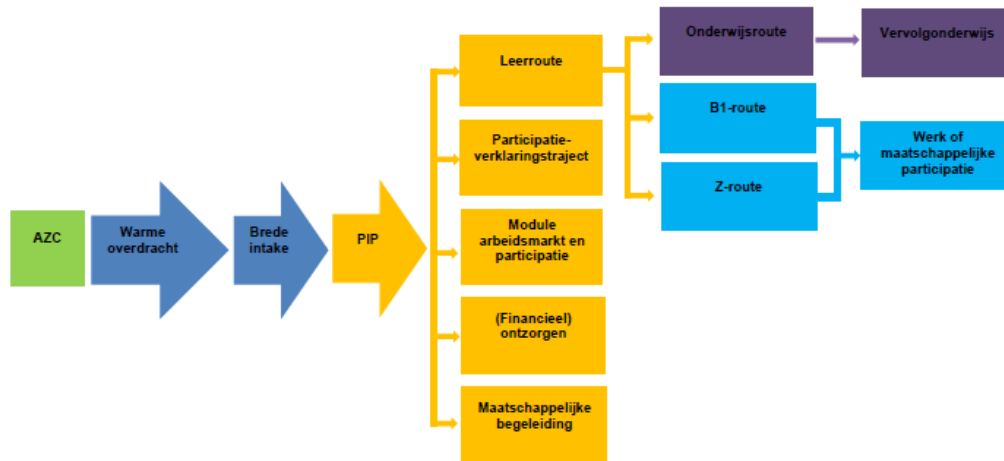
AZC

Warme overdracht

Brede intake

PIP

Leerroute

Participatieverklaringstraject

Module arbeidsmarkt en participatie

(Financieel) ontzorgen

Maatschappelijke begeleiding

Onderwijsroute

Vervolgonderwijs

B1-route

Z-route

Werk of maatschappelijke participatie